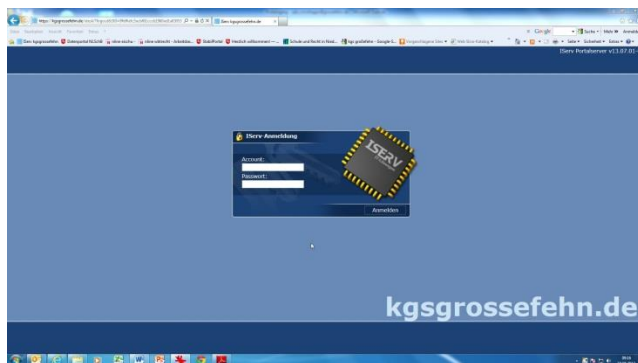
https://kgsgrossefehn.de/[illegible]

IServ-kgsgrossefehn.de

Datei Bearbeiten Ansicht Favoriten Extras ?

IServ kgsgrossefehn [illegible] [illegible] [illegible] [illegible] Herzlich willkommen – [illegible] Schule und Recht in Nied... kgs großefehn - Google S... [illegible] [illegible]

Google Suche Mehr Anmelden

Seite Sicherheit Extras

IServ Portalserver v13.07.01

IServ-Anmeldung

Account:

Passwort:

ISERV

Anmelden

kgsgrossefehn.de